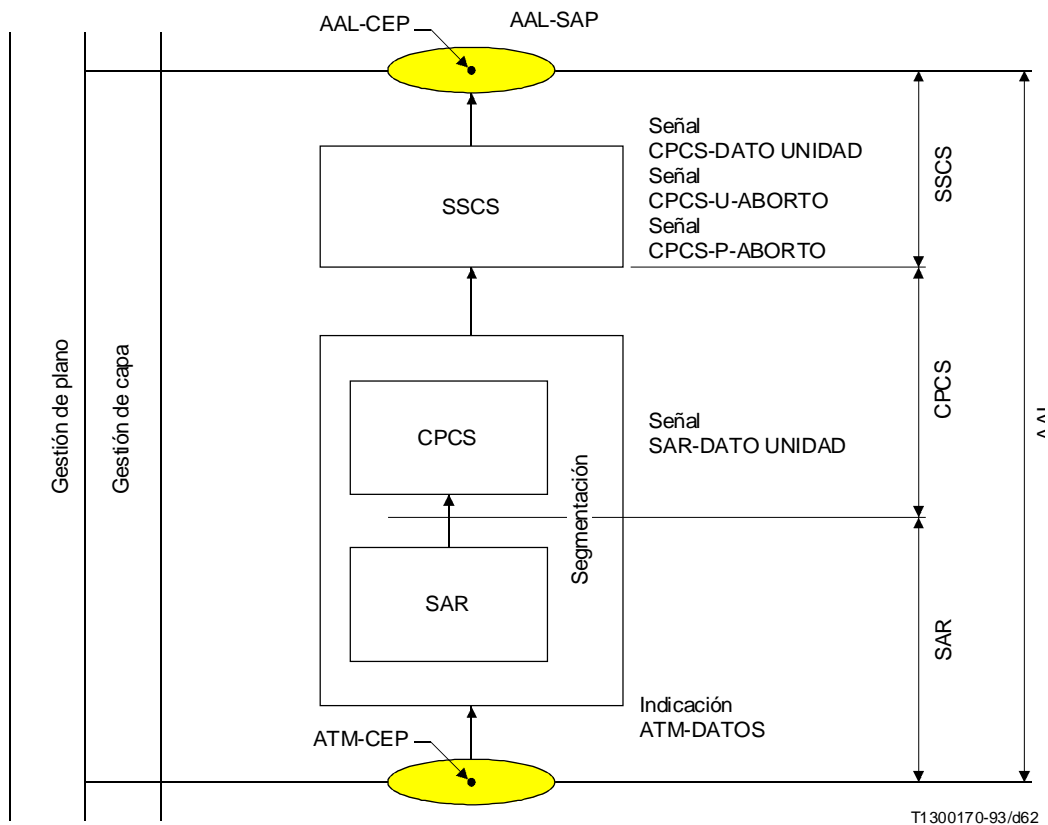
AAL-CEP
AAL-SAP

Gestión de plano

Gestión de capa

SSCS

Señal
CPCS-DATO UNIDAD
Señal
CPCS-U-ABORTO
Señal
CPCS-P-ABORTO

SSCS

CPCS

Segmentación

Señal
SAR-DATO UNIDAD

CPCS

AAL

SAR

SAR

Indicación
ATM-DATOS

ATM-CEP

T1300170-93/d62